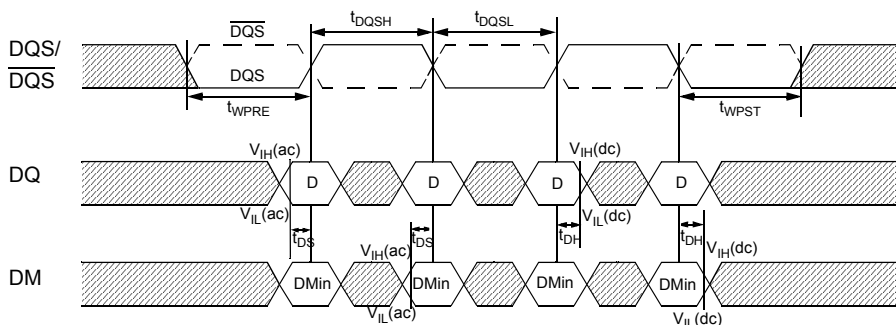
$\overline{DQS}$

$t_{DQSH}$

$t_{DQSL}$

DQS/ $\overline{DQS}$

DQS

$t_{WPRE}$

$t_{WPST}$

$V_{IH}(ac)$

$V_{IH}(dc)$

DQ

D

D

D

D

$V_{IL}(ac)$

$V_{IL}(dc)$

$t_{DS}$

$t_{DS}$

$t_{DH}$

$t_{DH}$

$V_{IH}(ac)$

$V_{IH}(dc)$

DM

DMin

DMin

DMin

DMin

$V_{IL}(ac)$

$V_{IL}(dc)$